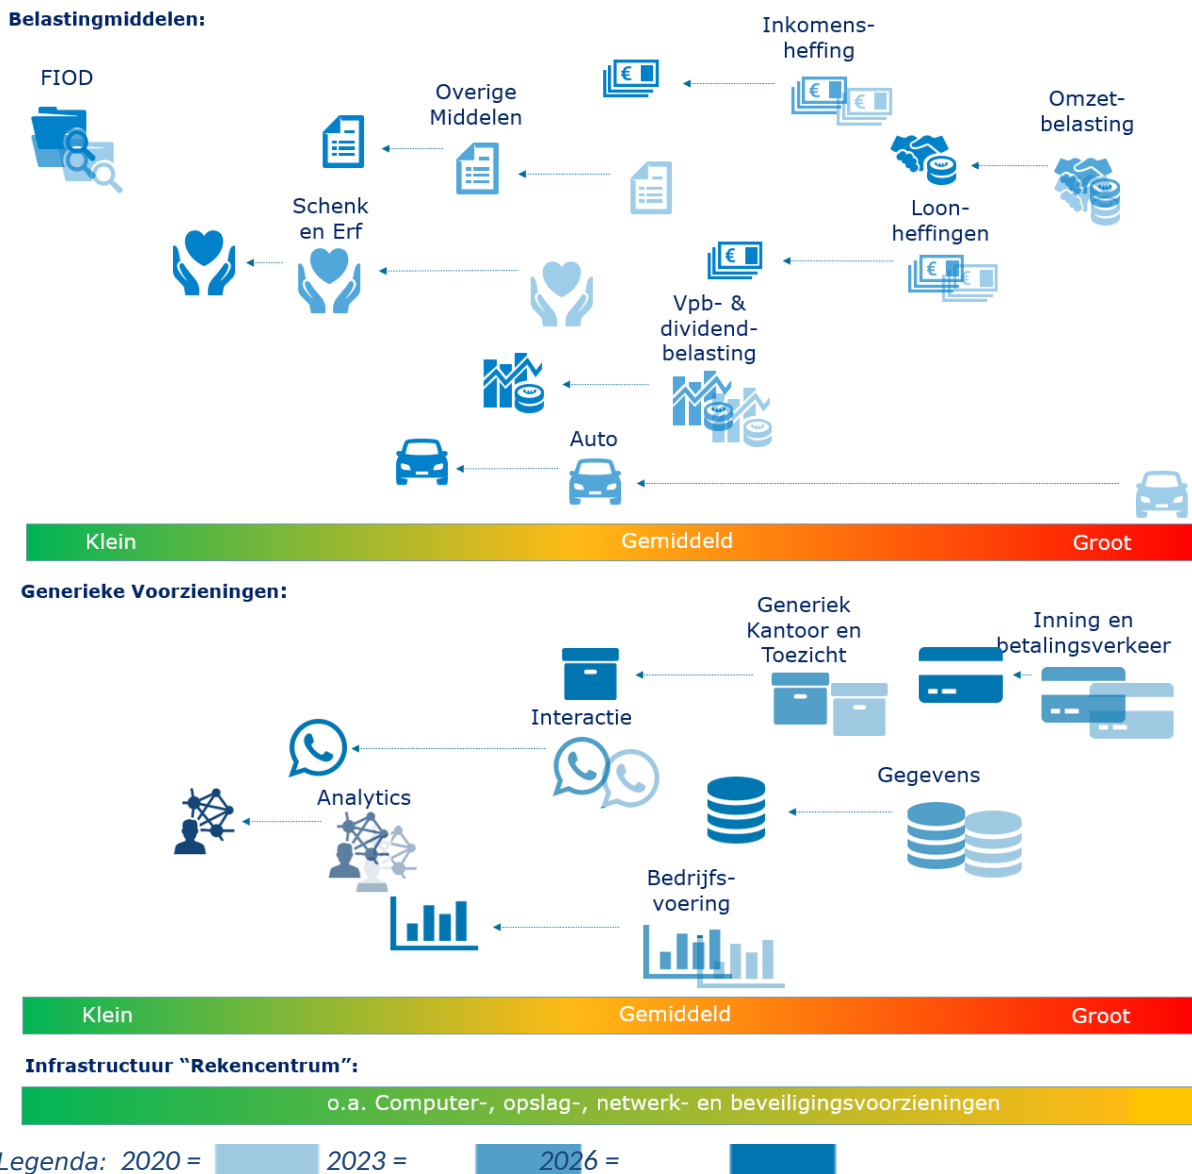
Belastingmiddelen:

FIOD

Overige Middelen

Inkomens-heffing

Omzet-belasting

Schenk en Erf

Loon-heffingen

Vpb- & dividend-belasting

Auto

Klein

Gemiddeld

Groot

Generieke Voorzieningen:

Generiek Kantoor en Toezicht

Inning en betalingsverkeer

Interactie

Gegevens

Analytics

Bedrijfs-voering

Klein

Gemiddeld

Groot

Infrastructuur "Rekencentrum":

o.a. Computer-, opslag-, netwerk- en beveiligingsvoorzieningen

Legenda: 2020 = 2023 = 2026 =